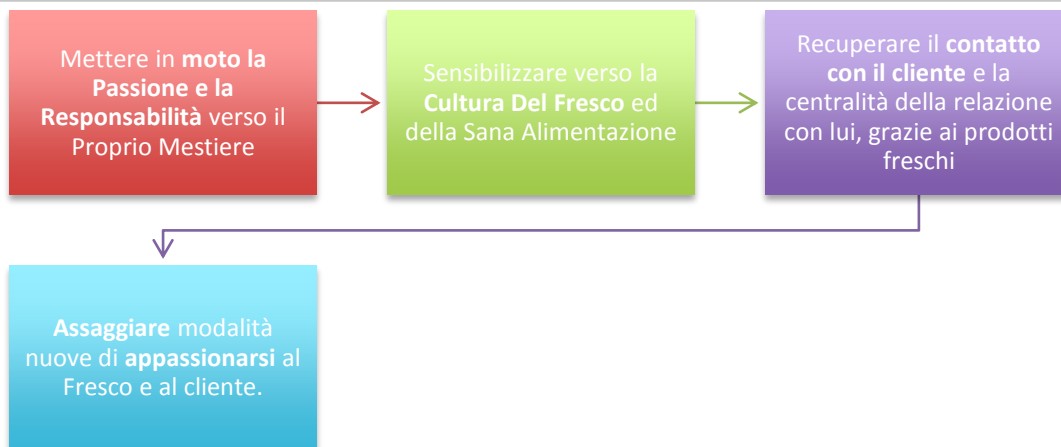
Mettere in moto la Passione e la Responsabilità verso il Proprio Mestiere

Sensibilizzare verso la Cultura Del Fresco ed della Sana Alimentazione

Recuperare il contatto con il cliente e la centralità della relazione con lui, grazie ai prodotti freschi

Assaggiare modalità nuove di appassionarsi al Fresco e al cliente.